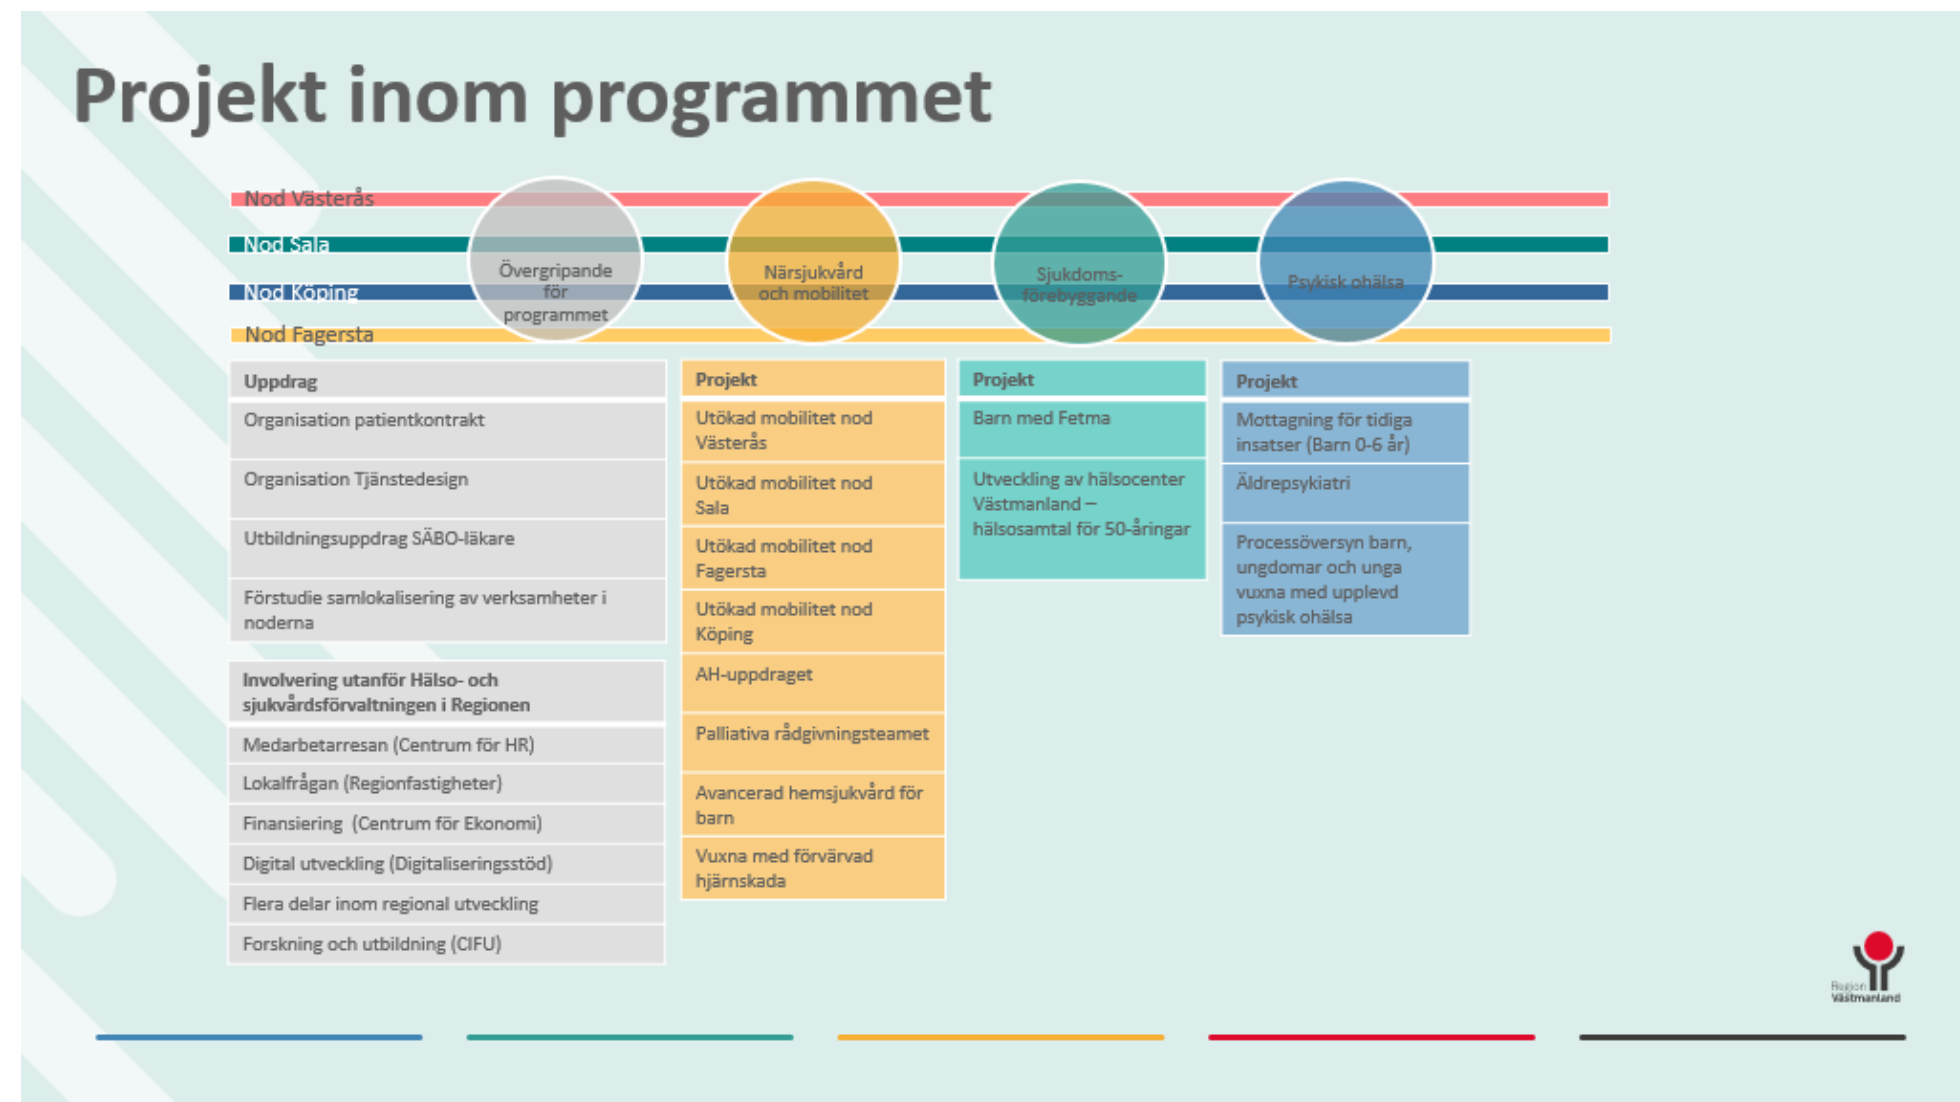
Projekt inom programmet

Nod Västerås
Nod Sala
Nod Köping
Nod Fagersta

Övergripande för programmet

Närsjukvård och mobilitet

Sjukdoms-förebyggande

Psykisk ohälsa

| Uppdrag |
|---|
| Organisation patientkontrakt |
| Organisation Tjänstedesign |
| Utbildningsuppdrag SÄBO-läkare |
| Förstudie samlokalisering av verksamheter i noderna |

| Involvering utanför Hälso- och sjukvårdsförvaltningen i Regionen |
|---|
| Medarbetarresan (Centrum för HR) |
| Lokalfrågan (Regionfastigheter) |
| Finansiering (Centrum för Ekonomi) |
| Digital utveckling (Digitaliseringsstöd) |
| Flera delar inom regional utveckling |
| Forskning och utbildning (CIFU) |

| Projekt |
|---|
| Utökad mobilitet nod Västerås |
| Utökad mobilitet nod Sala |
| Utökad mobilitet nod Fagersta |
| Utökad mobilitet nod Köping |
| AH-uppdraget |
| Palliativa rådgivningsteamet |
| Avancerad hemsjukvård för barn |
| Vuxna med förvärvad hjärnskada |

| Projekt |
|---|
| Barn med Fetma |
| Utveckling av hälsocenter Västmanland – hälsosamtal för 50-åringar |

| Projekt |
|---|
| Mottagning för tidiga insatser (Barn 0-6 år) |
| Äldrepsykiatri |
| Processöversyn barn, ungdomar och unga vuxna med upplevd psykisk ohälsa |

Region Västmanland